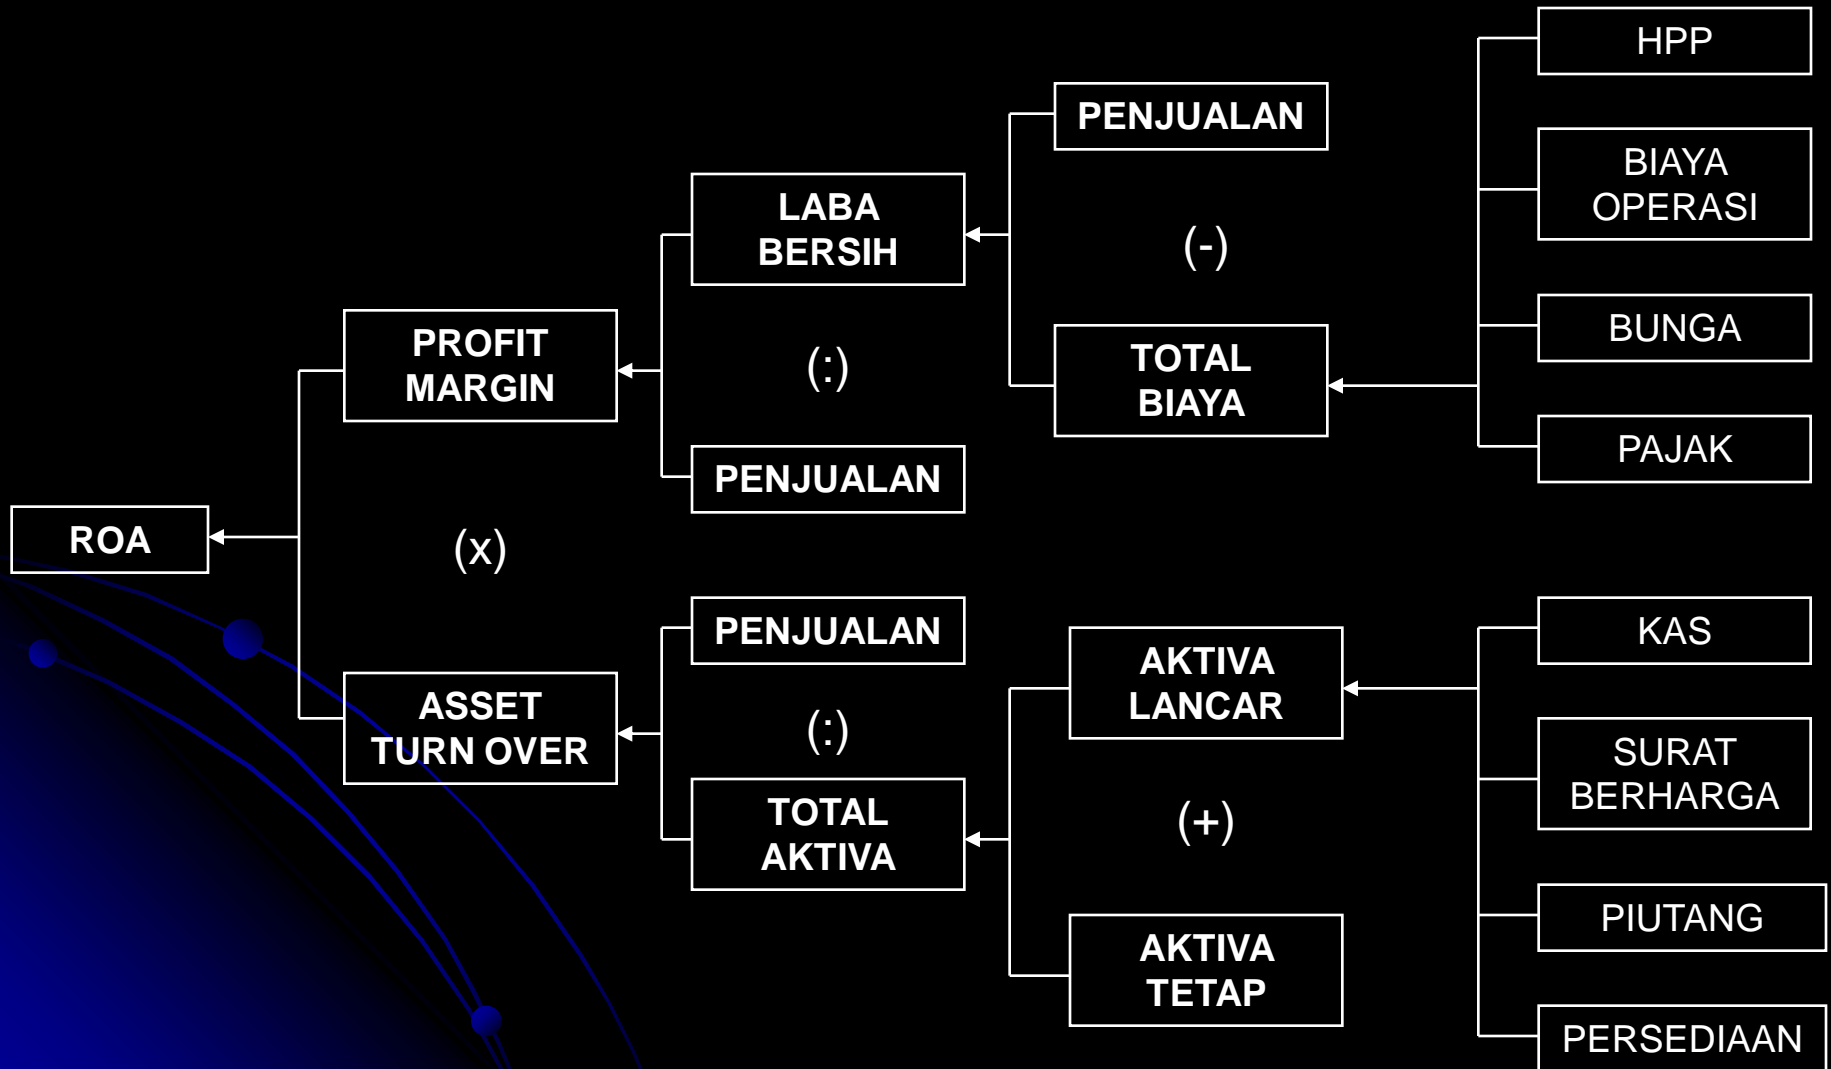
ROA

PROFIT MARGIN

(x)

ASSET TURN OVER

LABA BERSIH

(:)

PENJUALAN

PENJUALAN

(:)

TOTAL AKTIVA

PENJUALAN

(-)

TOTAL BIAYA

AKTIVA LANCAR

(+)

AKTIVA TETAP

HPP

BIAYA OPERASI

BUNGA

PAJAK

KAS

SURAT BERHARGA

PIUTANG

PERSEDIAAN